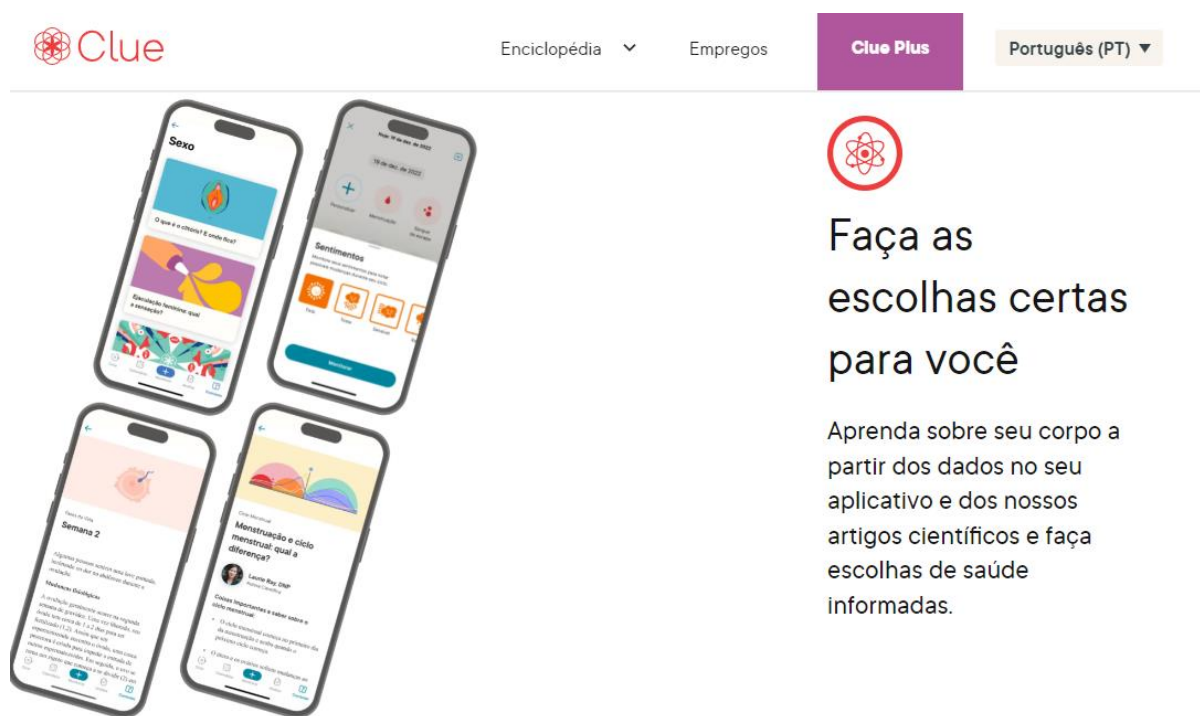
Clue

Enciclopédia

Empregos

Clue Plus

Português (PT) ▼

Sexo

O que é o clitóris? E onde fica?

Ejaculação feminina: qual a sensação?

Sentimentos

Menstruação

Semana 2

Menstruação e ciclo menstrual: qual a diferença?

Faça as escolhas certas para você

Aprenda sobre seu corpo a partir dos dados no seu aplicativo e dos nossos artigos científicos e faça escolhas de saúde informadas.